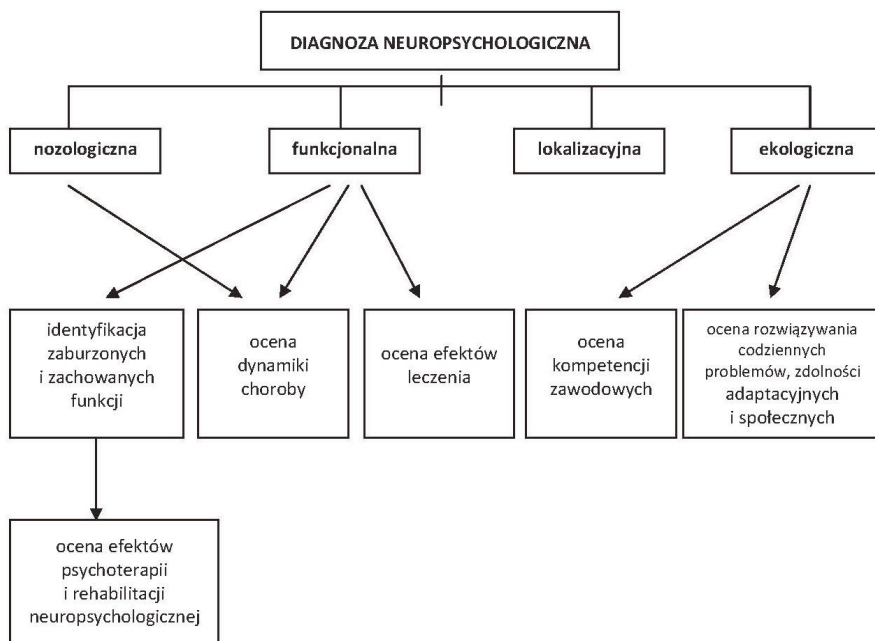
DIAGNOZA NEUROPSYCHOLOGICZNA

nozologiczna

funkcjonalna

lokalizacyjna

ekologiczna

identyfikacja zaburzonych i zachowanych funkcji

ocena dynamiki choroby

ocena efektów leczenia

ocena kompetencji zawodowych

ocena rozwiązywania codziennych problemów, zdolności adaptacyjnych i społecznych

ocena efektów psychoterapii i rehabilitacji neuropsychologicznej